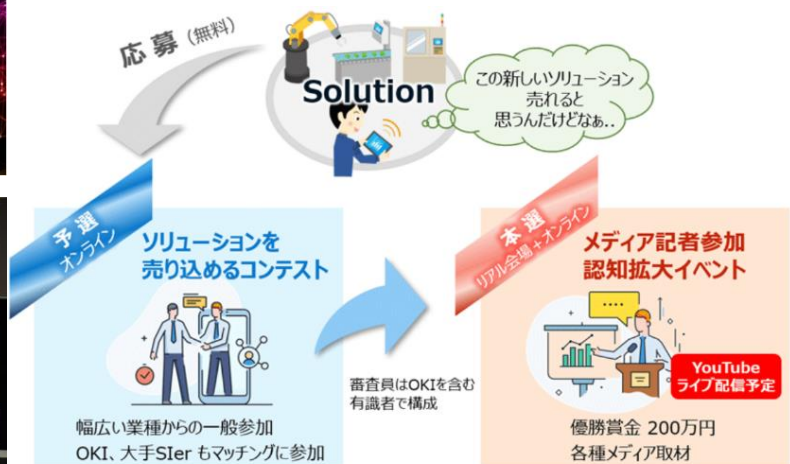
応募（無料）

Solution

この新しいソリューション
売れると
思うんだけどなぁ..

予選
オンライン

ソリューションを
売り込めるコンテスト

幅広い業種からの一般参加
OKI、大手SIer もマッチングに参加

審査員はOKIを含む
有識者で構成

本選
リアル会場＋オンライン

メディア記者参加
認知拡大イベント

YouTube
ライブ配信予定

優勝賞金 200万円
各種メディア取材